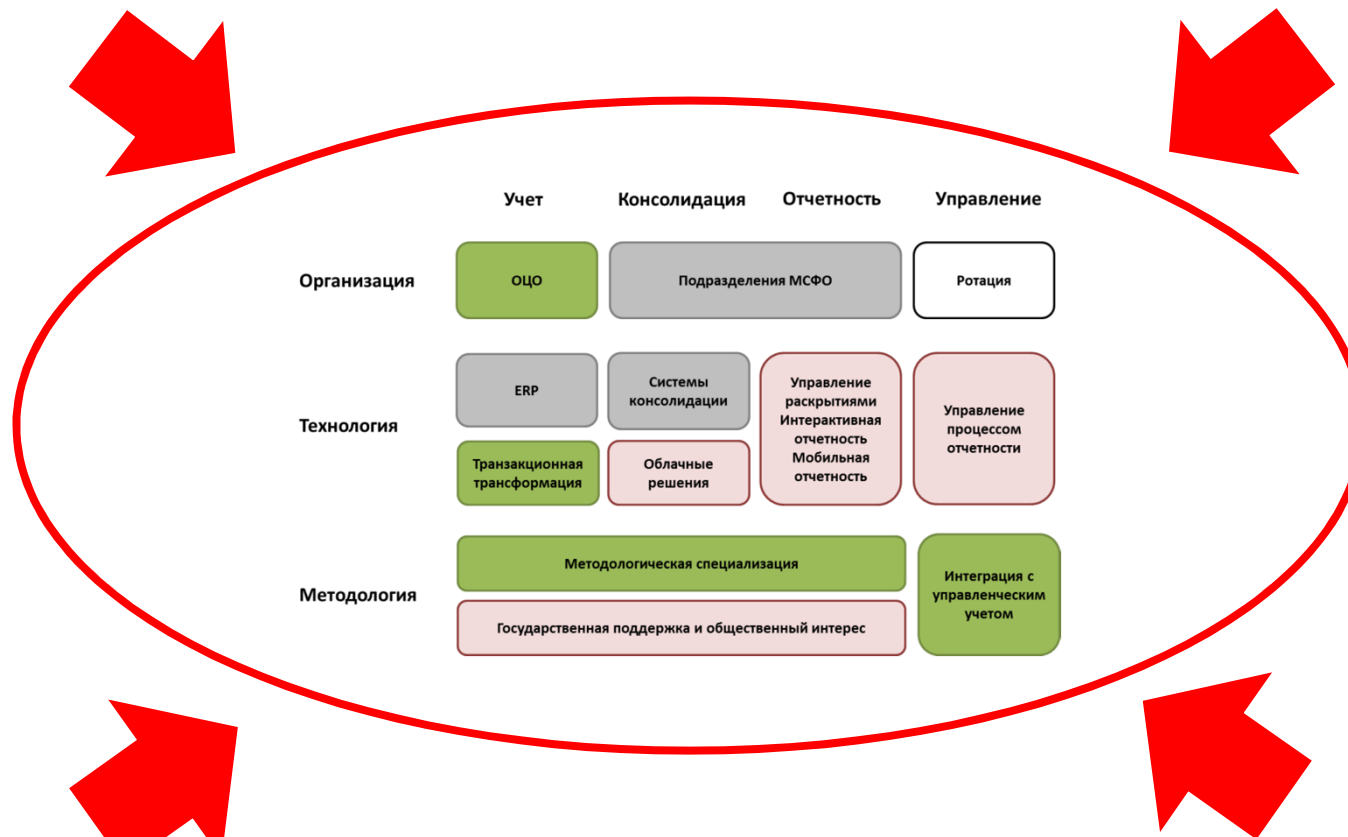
Учет Консолидация Отчетность Управление

Организация
ОЦО
Подразделения МСФО
Ротация

Технология
ERP
Системы консолидации
Управление раскрытиями Интерактивная отчетность Мобильная отчетность
Управление процессом отчетности
Транзакционная трансформация
Облачные решения

Методология
Методологическая специализация
Государственная поддержка и общественный интерес
Интеграция с управленческим учетом